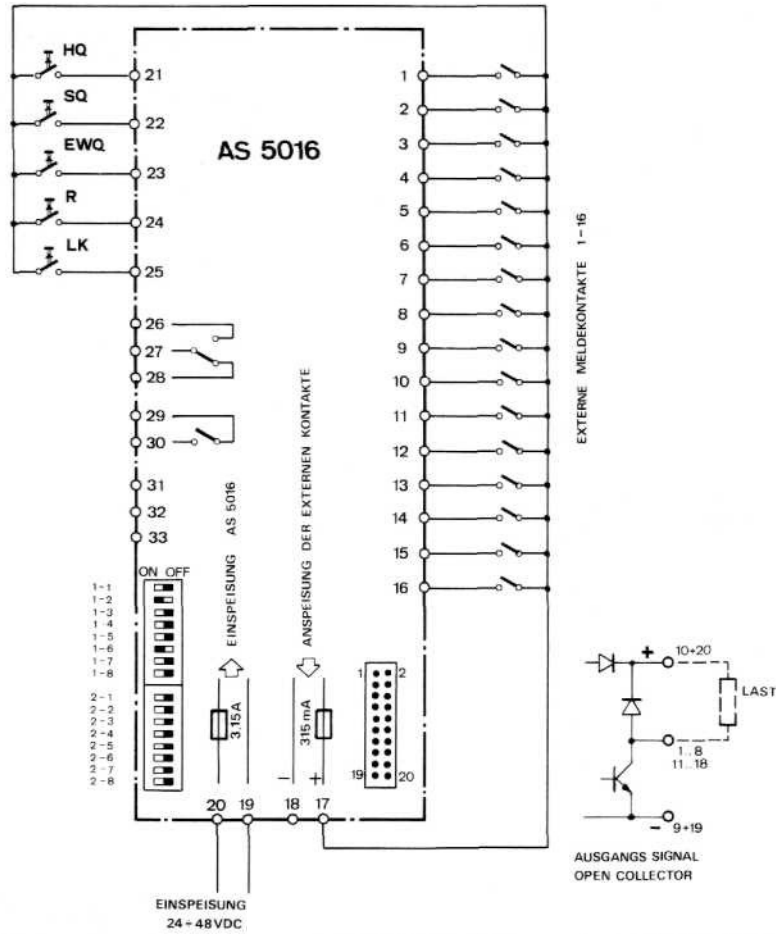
HQ
SQ
EWQ
R
LK
21
22
23
24
25
26
27
28
29
30
31
32
33

AS 5016

1
2
3
4
5
6
7
8
9
10
11
12
13
14
15
16

EXTERNE MELDEKONTAKTE 1-16

ON OFF
1-1
1-2
1-3
1-4
1-5
1-6
1-7
1-8
2-1
2-2
2-3
2-4
2-5
2-6
2-7
2-8

EINSPEISUNG AS 5016
3.15A

ANSPEISUNG DER EXTERNEN KONTAKTE
315 mA
−
+

1 2
19 20

20 19 18 17

EINSPEISUNG
24 ÷ 48VDC

+ 10+20
LAST
1..8
11..18
− 9+19

AUSGANGS SIGNAL
OPEN COLLECTOR